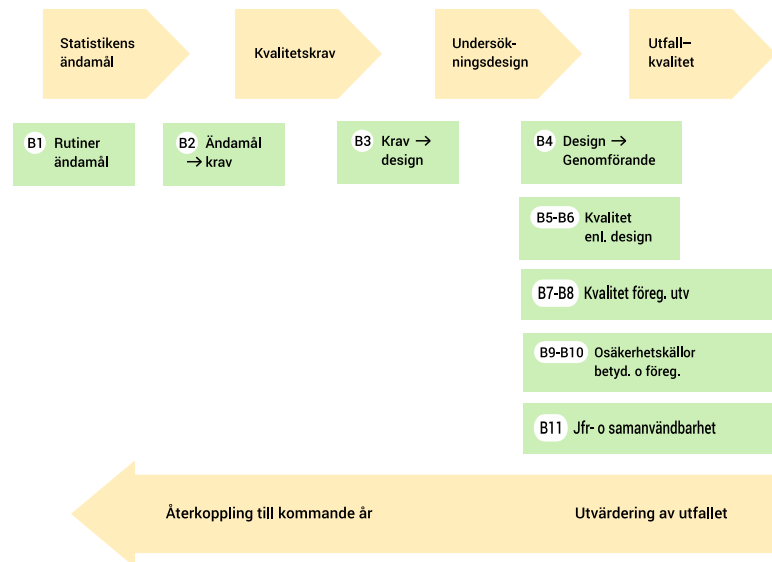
Statistikens ändamål

Kvalitetskrav

Undersökningsdesign

Utfall–kvalitet

B1 Rutiner ändamål

B2 Ändamål → krav

B3 Krav → design

B4 Design → Genomförande

B5-B6 Kvalitet enl. design

B7-B8 Kvalitet föreg. utv

B9-B10 Osäkerhetskällor betyd. o föreg.

B11 Jfr- o samanvändbarhet

Återkoppling till kommande år

Utvärdering av utfallet